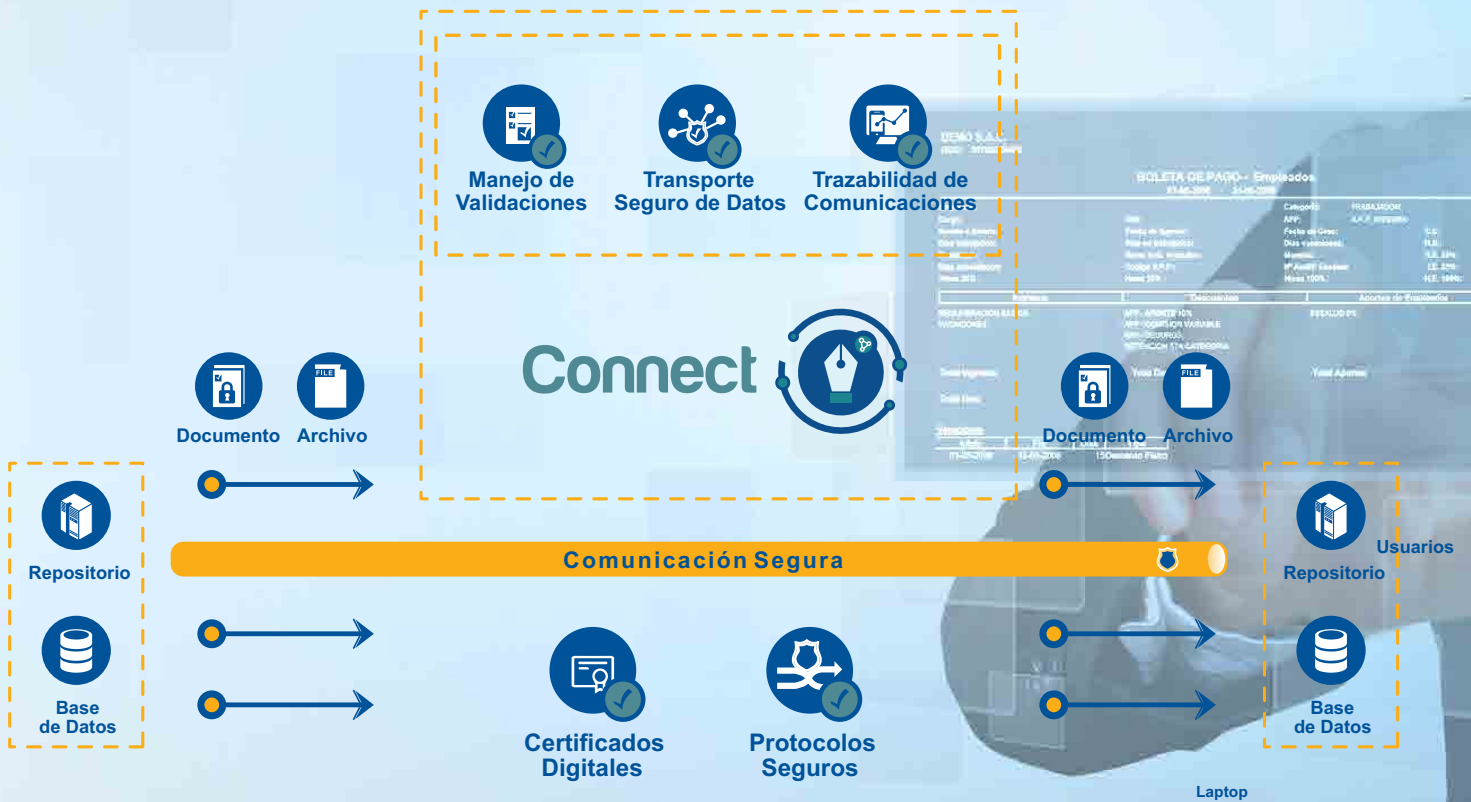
Manejo de Validaciones

Transporte Seguro de Datos

Trazabilidad de Comunicaciones

DEMO S.A.C.

BOLETA DE PAGO - Empleados

Connect

Documento

Archivo

Documento

Archivo

Repositorio

Base de Datos

Comunicación Segura

Usuarios

Repositorio

Base de Datos

Certificados Digitales

Protocolos Seguros

Laptop